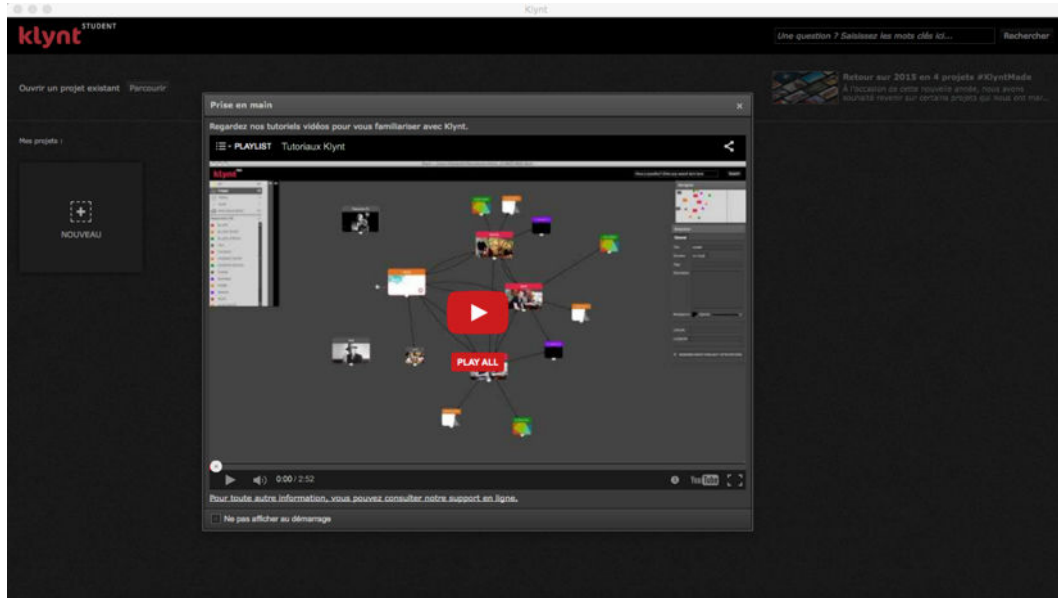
Klynt

klynt STUDENT

Une question ? Saisissez les mots clés ici...

Rechercher

Ouvrir un projet existant

Parcourir

Retour sur 2015 en 4 projets #KlyntMade

À l'occasion de cette nouvelle année, nous avons souhaité revenir sur certains projets qui nous ont mar...

Mes projets :

NOUVEAU

Prise en main

×

Regardez nos tutoriels vidéos pour vous familiariser avec Klynt.

PLAYLIST Tutoriaux Klynt

PLAY ALL

0:00 / 2:52

YouTube

Pour toute autre information, vous pouvez consulter notre support en ligne.

Ne pas afficher au démarrage